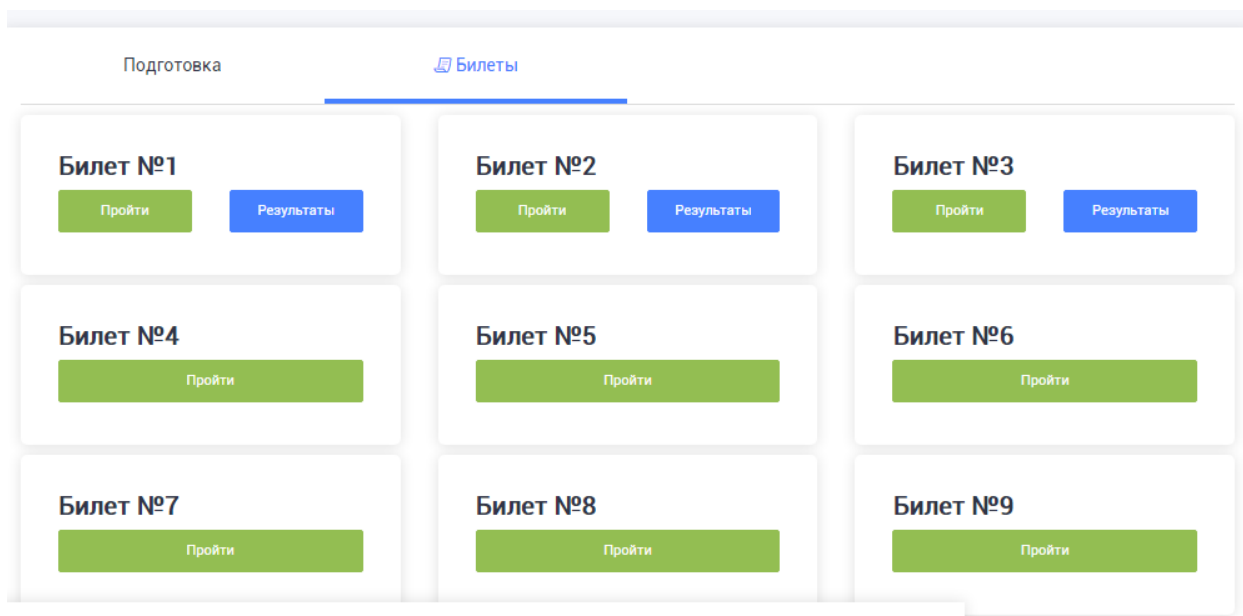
Подготовка

Билеты

Билет №1
Пройти
Результаты

Билет №2
Пройти
Результаты

Билет №3
Пройти
Результаты

Билет №4
Пройти

Билет №5
Пройти

Билет №6
Пройти

Билет №7
Пройти

Билет №8
Пройти

Билет №9
Пройти